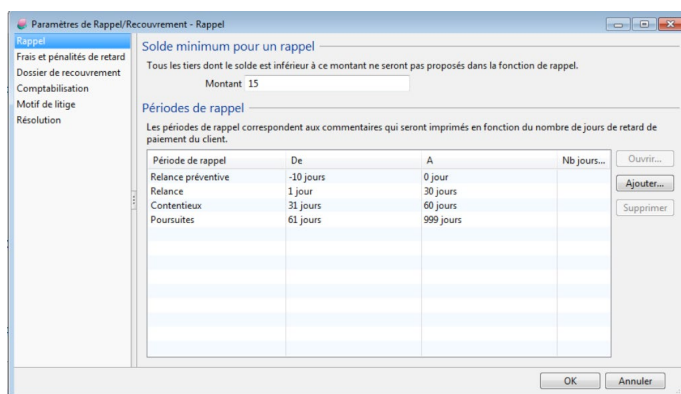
Paramètres de Rappel/Recouvrement - Rappel

Rappel
Frais et pénalités de retard
Dossier de recouvrement
Comptabilisation
Motif de litige
Résolution

Solde minimum pour un rappel

Tous les tiers dont le solde est inférieur à ce montant ne seront pas proposés dans la fonction de rappel.

Montant 15

Périodes de rappel

Les périodes de rappel correspondent aux commentaires qui seront imprimés en fonction du nombre de jours de retard de paiement du client.

| Période de rappel | De | A | Nb jours... |
|---|---|---|---|
| Relance préventive | -10 jours | 0 jour | |
| Relance | 1 jour | 30 jours | |
| Contentieux | 31 jours | 60 jours | |
| Poursuites | 61 jours | 999 jours | |

Ouvrir...
Ajouter...
Supprimer

OK
Annuler